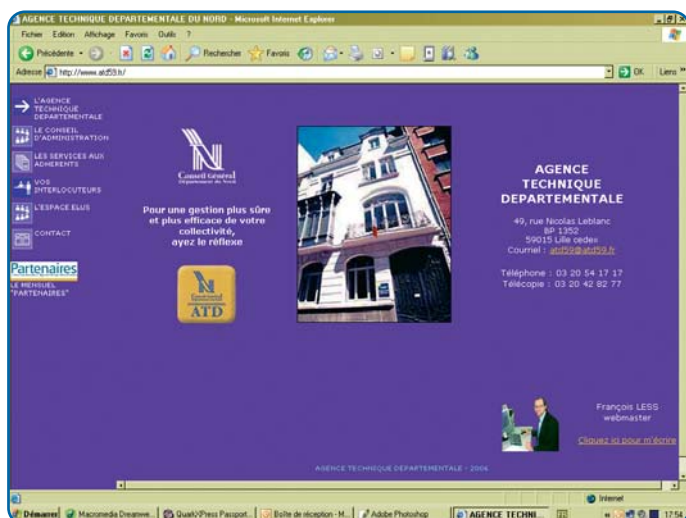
AGENCE TECHNIQUE DEPARTEMENTALE DU NORD - Microsoft Internet Explorer

Fichier Edition Affichage Favoris Outils ?

Précédente Rechercher Favoris

Adresse http://www.atd59.fr/ OK Liens

L'AGENCE TECHNIQUE DEPARTEMENTALE

LE CONSEIL D'ADMINISTRATION

LES SERVICES AUX ADHERENTS

VOS INTERLOCUTEURS

L'ESPACE ELUS

CONTACT

Partenaires

LE MENSUEL "PARTENAIRES"

Conseil Général Département du Nord

Pour une gestion plus sûre et plus efficace de votre collectivité, ayez le réflexe

ATD

AGENCE TECHNIQUE DEPARTEMENTALE

49, rue Nicolas Leblanc
BP 1352
59015 Lille cedex
Courriel : atd59@atd59.fr

Téléphone : 03 20 54 17 17
Télécopie : 03 20 42 82 77

François LESS
webmaster

Cliquez ici pour m'écrire

AGENCE TECHNIQUE DEPARTEMENTALE - 2006

Internet

Démarrer Macromedia Dreamwe... QuarkXPress Passport... Boîte de réception - M... Adobe Photoshop AGENCE TECHNI... 17:54